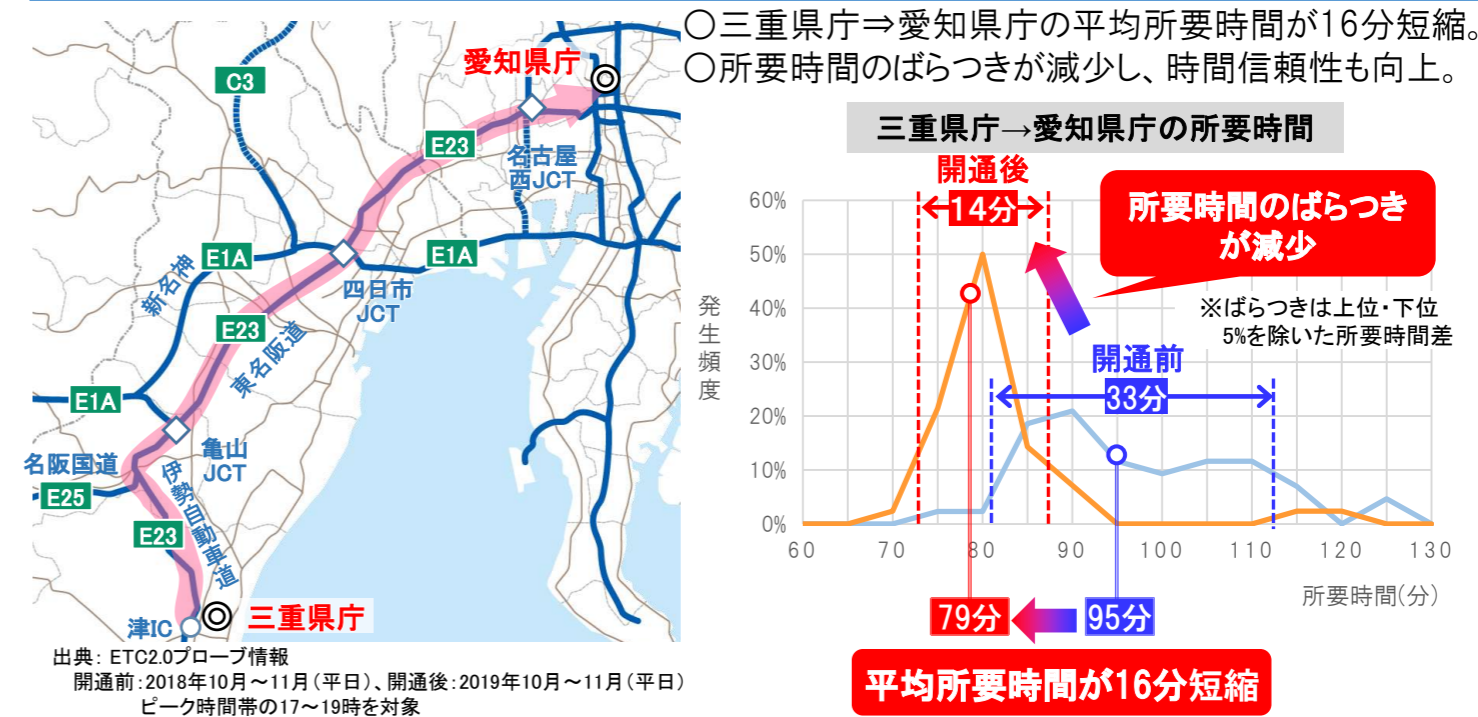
○三重県庁⇒愛知県庁の平均所要時間が16分短縮。
○所要時間のばらつきが減少し、時間信頼性も向上。

愛知県庁
C3
E23
名古屋西JCT
E1A
E1A
新名神
四日市JCT
E23
東名阪道
E1A
亀山JCT
名阪国道
伊勢自動車道
E25
E23
津IC
三重県庁

出典：ETC2.0プローブ情報
開通前：2018年10月～11月（平日）、開通後：2019年10月～11月（平日）
ピーク時間帯の17～19時を対象

三重県庁→愛知県庁の所要時間
開通後
14分
所要時間のばらつきが減少
※ばらつきは上位・下位5%を除いた所要時間差
開通前
33分
発生頻度
60%
50%
40%
30%
20%
10%
0%
60
70
80
90
100
110
120
130
所要時間(分)
79分
95分
平均所要時間が16分短縮